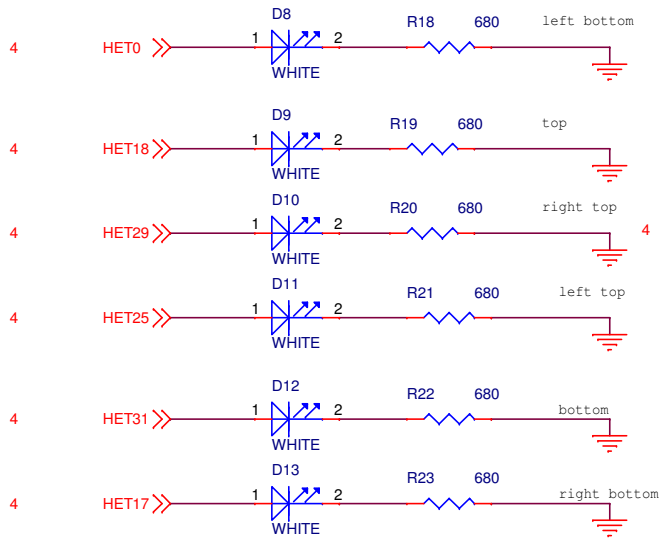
4 HET0 1 D8 WHITE 2 R18 680 left bottom

4 HET18 1 D9 WHITE 2 R19 680 top

4 HET29 1 D10 WHITE 2 R20 680 right top 4

4 HET25 1 D11 WHITE 2 R21 680 left top

4 HET31 1 D12 WHITE 2 R22 680 bottom

4 HET17 1 D13 WHITE 2 R23 680 right bottom